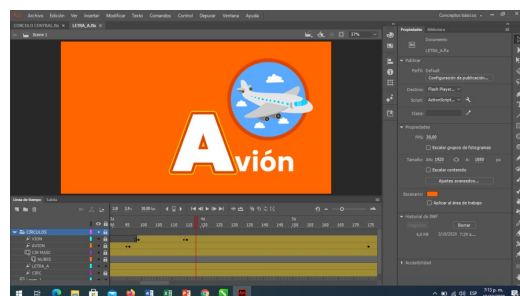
Archivo Edición Ver Insertar Modificar Texto Comandos Control Depurar Ventana Ayuda

Conceptos básicos

CONCEPTO CONTROL.fla × LETRA_A.fla ×

Scene 1

37%

Avión

Propiedades Biblioteca

Documento

LETRA_A.fla

Publicar

Perfil: Default

Configuración de publicación...

Destino: Flash Player...

Script: ActionScript...

Clase:

Propiedades

FPS: 30,00

Escalar grupos de fotogramas

Tamaño: Anc. 1920 Alt. 1080 px

Escalar contenido

Ajustes avanzados...

Escenario:

Aplicar al área de trabajo

Historial de SWF

Borrar

Accesibilidad

Línea de tiempo Salida

CÍRCULOS

VIEW

AVIÓN

CIR MANO

NUBES

LETRA_A

CIRC

9:15 p. m.